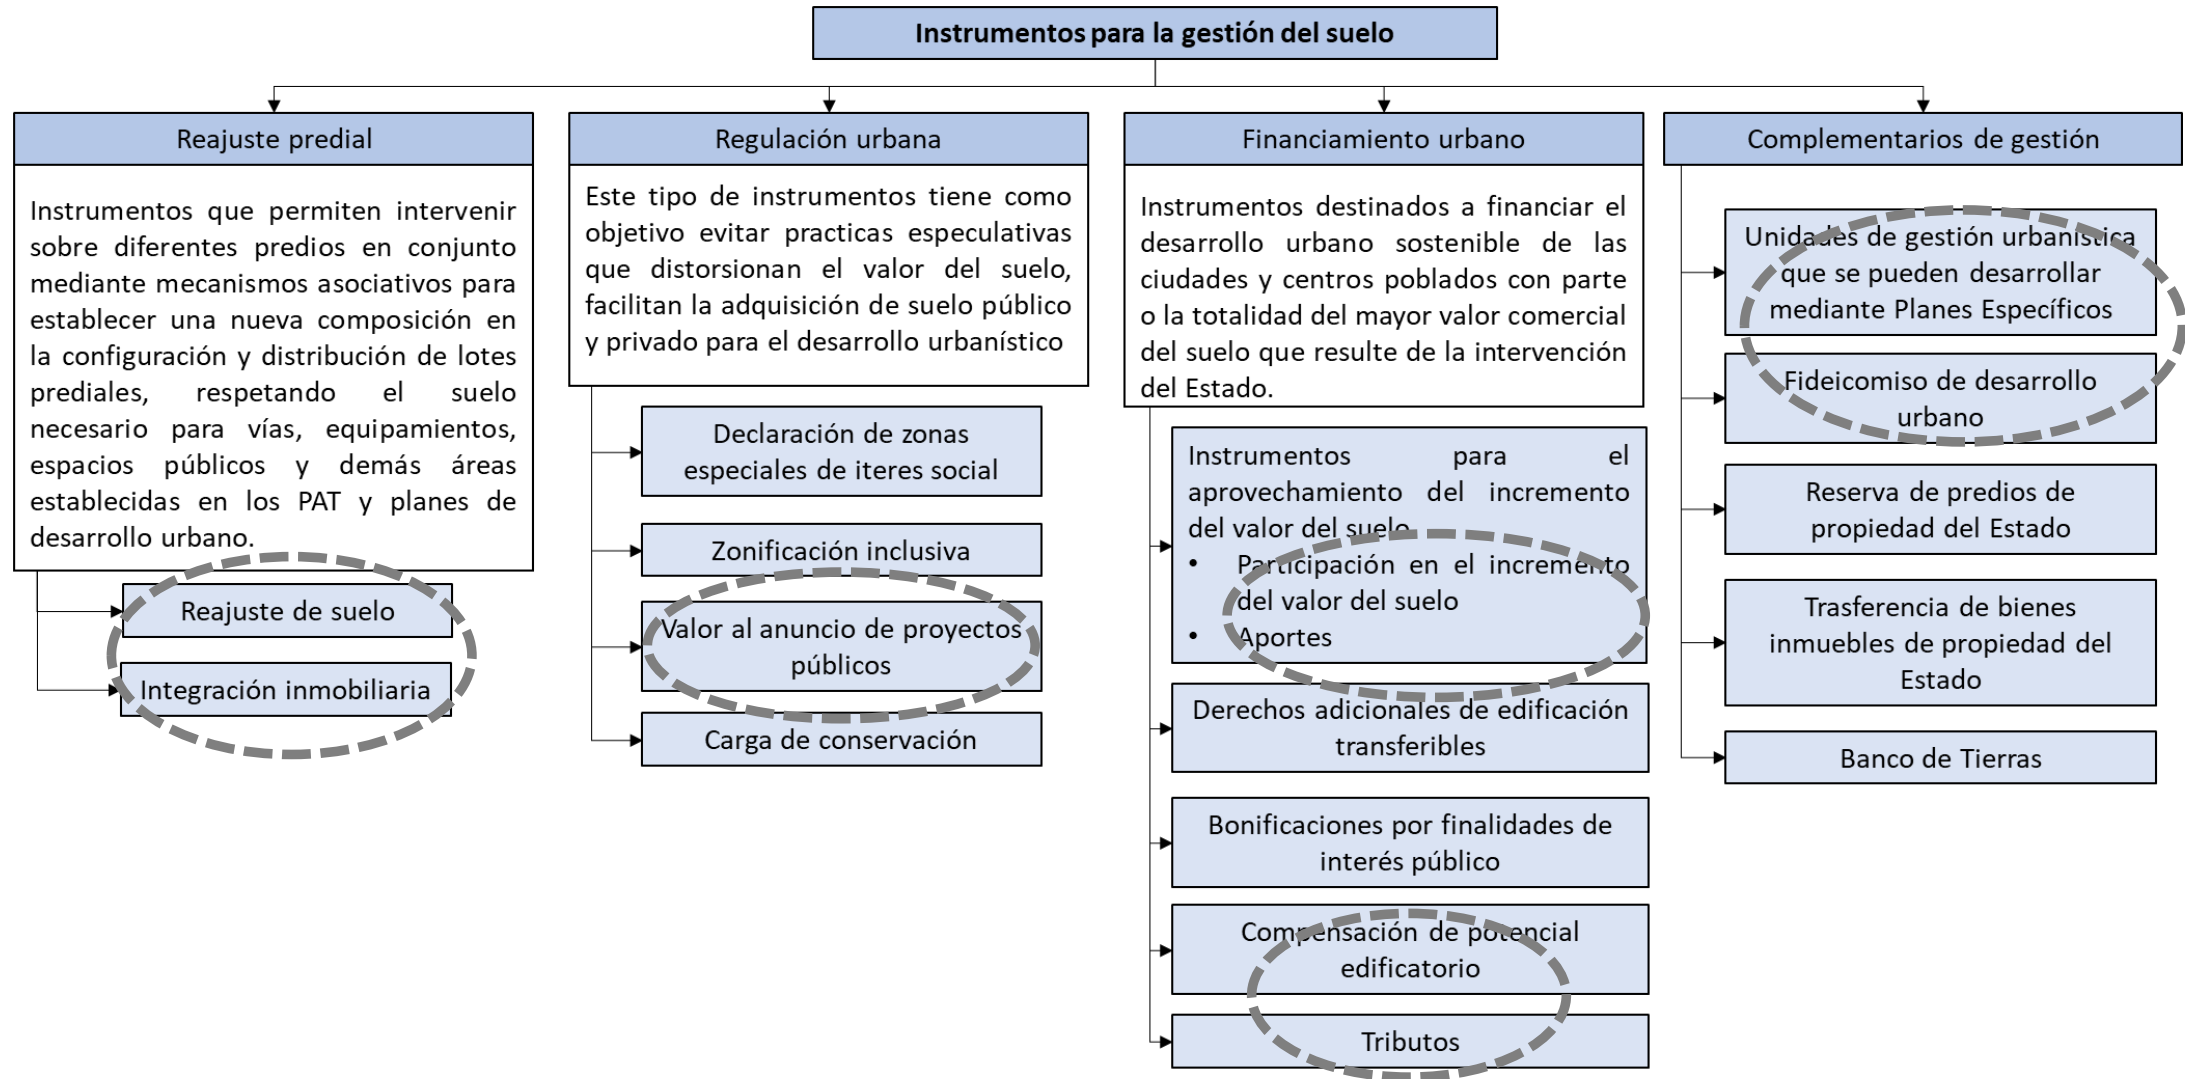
Instrumentos para la gestión del suelo

Reajuste predial

Instrumentos que permiten intervenir sobre diferentes predios en conjunto mediante mecanismos asociativos para establecer una nueva composición en la configuración y distribución de lotes prediales, respetando el suelo necesario para vías, equipamientos, espacios públicos y demás áreas establecidas en los PAT y planes de desarrollo urbano.

Reajuste de suelo

Integración inmobiliaria

Regulación urbana

Este tipo de instrumentos tiene como objetivo evitar practicas especulativas que distorsionan el valor del suelo, facilitan la adquisición de suelo público y privado para el desarrollo urbanístico

Declaración de zonas especiales de iteres social

Zonificación inclusiva

Valor al anuncio de proyectos públicos

Carga de conservación

Financiamiento urbano

Instrumentos destinados a financiar el desarrollo urbano sostenible de las ciudades y centros poblados con parte o la totalidad del mayor valor comercial del suelo que resulte de la intervención del Estado.

Instrumentos para el aprovechamiento del incremento del valor del suelo
• Participación en el incremento del valor del suelo
• Aportes

Derechos adicionales de edificación transferibles

Bonificaciones por finalidades de interés público

Compensación de potencial edificatorio

Tributos

Complementarios de gestión

Unidades de gestión urbanística que se pueden desarrollar mediante Planes Específicos

Fideicomiso de desarrollo urbano

Reserva de predios de propiedad del Estado

Trasferencia de bienes inmuebles de propiedad del Estado

Banco de Tierras